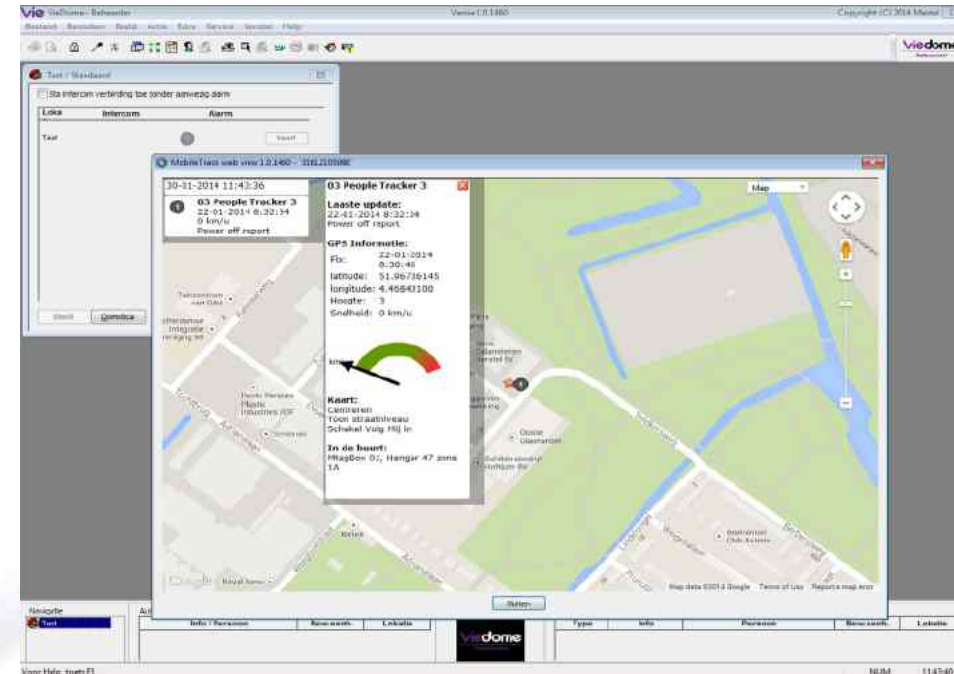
Vie ViеDome - Beheerder
Versie 1.0.1460
Copyright (C) 2014 Mastel

Bestand Beroepen Beeld Acties Extra Service Venster Help

viedome

Tent / Standaard

Sta intercom verbinding toe zonder aanwezig alarm

| Loka | Intercom | Alarm |
|---|---|---|
| Tent | | Voeuit |

Voeuit
Opmelden

MobileTrace web view 1.0.1460 - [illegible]

30-01-2014 11:43:36

03 People Tracker 3
22-01-2014 8:32:34
0 km/u
Power off report

03 People Tracker 3

Laaste update:
22-01-2014 8:32:34
Power off report

GPS Informatie:
Fix: 22-01-2014 8:30:40
latitude: 51.96736145
longitude: 4.46643100
Hoogte: 3
Snelheid: 0 km/u

km/u

Kaart:
Centreren
Toon straatniveau
Schakel Volg Mij in

In de buurt:
MagBox 01; Hangar 47 zona 1A

Map

Map data ©2014 Google Terms of Use Report a map error

Sluiten

Navigatie
Tent

| Info / Persoon | Bew.samh. | Lokatie |
|---|---|---|

viedome

| Type | Info | Persoon | Bew.samh. | Lokatie |
|---|---|---|---|---|

Voor Help, toets F1
NUM
11:43:40